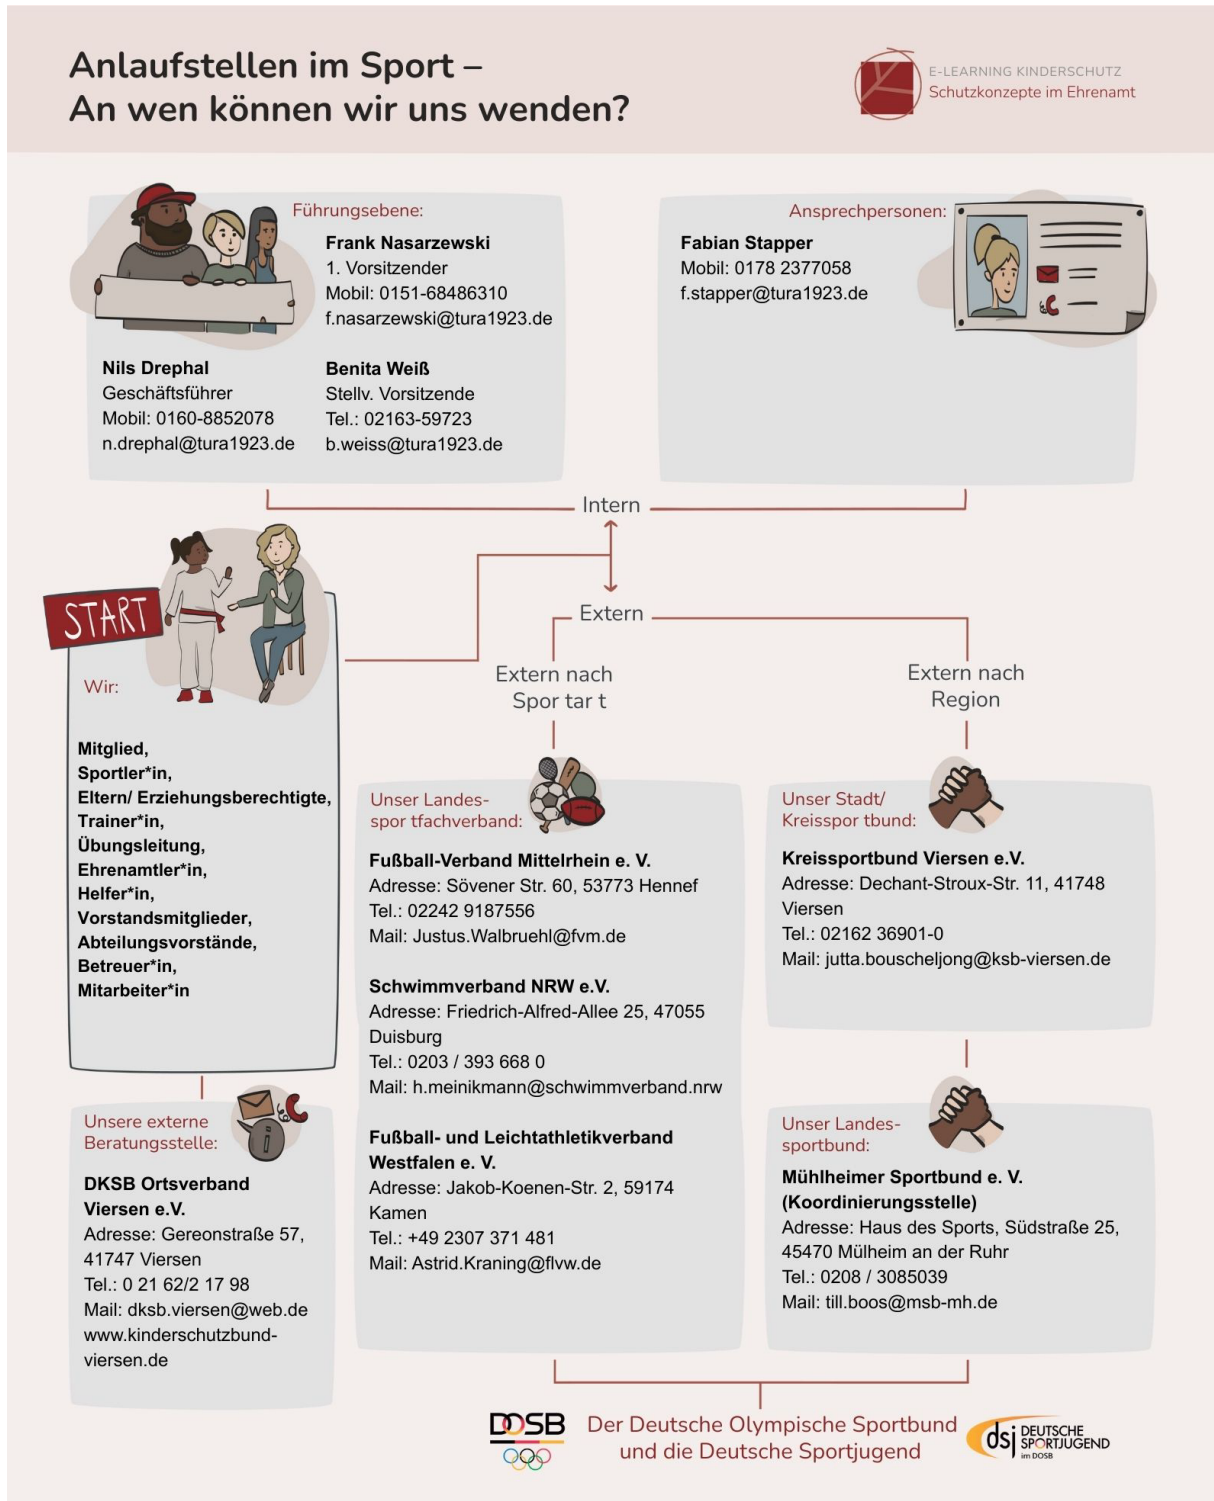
Anlaufstellen im Sport –
An wen können wir uns wenden?

E-LEARNING KINDERSCHUTZ
Schutzkonzepte im Ehrenamt

Führungsebene:

Frank Nasarzewski
1. Vorsitzender
Mobil: 0151-68486310
f.nasarzewski@tura1923.de

Nils Drephal
Geschäftsführer
Mobil: 0160-8852078
n.drephal@tura1923.de

Benita Weiß
Stellv. Vorsitzende
Tel.: 02163-59723
b.weiss@tura1923.de

Ansprechpersonen:

Fabian Stapper
Mobil: 0178 2377058
f.stapper@tura1923.de

Intern

Extern

START

Wir:

Mitglied,
Sportler*in,
Eltern/ Erziehungsberechtigte,
Trainer*in,
Übungsleitung,
Ehrenamtler*in,
Helfer*in,
Vorstandsmitglieder,
Abteilungsvorstände,
Betreuer*in,
Mitarbeiter*in

Extern nach Spor tar t

Extern nach Region

Unser Landes-spor tfachverband:

Fußball-Verband Mittelrhein e. V.
Adresse: Sövener Str. 60, 53773 Hennef
Tel.: 02242 9187556
Mail: Justus.Walbruehl@fvm.de

Schwimmverband NRW e.V.
Adresse: Friedrich-Alfred-Allee 25, 47055 Duisburg
Tel.: 0203 / 393 668 0
Mail: h.meinikmann@schwimmverband.nrw

Fußball- und Leichtathletikverband Westfalen e. V.
Adresse: Jakob-Koenen-Str. 2, 59174 Kamen
Tel.: +49 2307 371 481
Mail: Astrid.Kraning@flvw.de

Unser Stadt/ Kreisspor tbund:

Kreissportbund Viersen e.V.
Adresse: Dechant-Stroux-Str. 11, 41748 Viersen
Tel.: 02162 36901-0
Mail: jutta.bouscheljong@ksb-viersen.de

Unser Landes-sportbund:

Mühlheimer Sportbund e. V. (Koordinierungsstelle)
Adresse: Haus des Sports, Südstraße 25, 45470 Mülheim an der Ruhr
Tel.: 0208 / 3085039
Mail: till.boos@msb-mh.de

Unsere externe Beratungsstelle:

DKSB Ortsverband Viersen e.V.
Adresse: Gereonstraße 57, 41747 Viersen
Tel.: 0 21 62/2 17 98
Mail: dksb.viersen@web.de
www.kinderschutzbund-viersen.de

DOSB
Der Deutsche Olympische Sportbund und die Deutsche Sportjugend
dsj DEUTSCHE SPORTJUGEND im DOSB